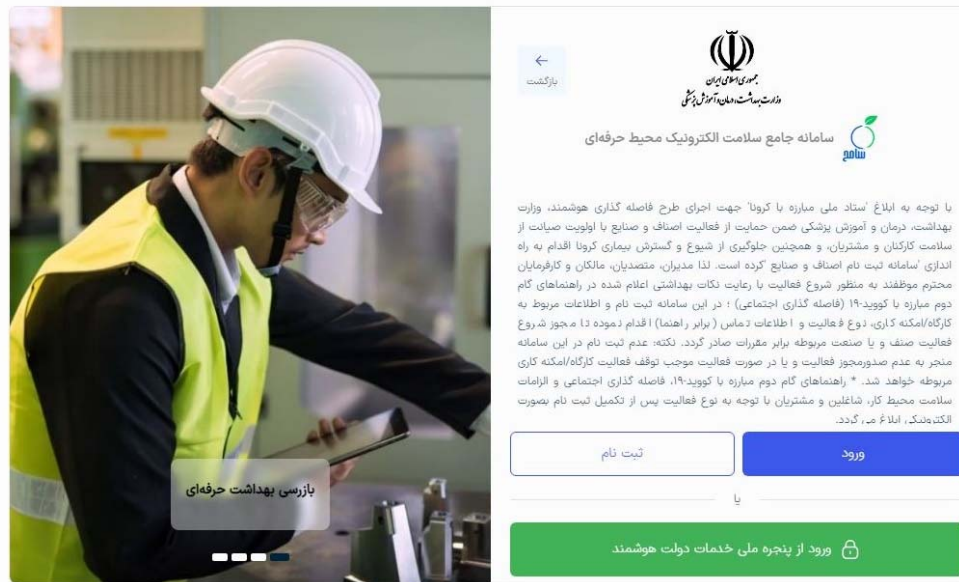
بازگشت

جمهوری اسلامی ایران
وزارت بهداشت، درمان و آموزش پزشکی

سامانه جامع سلامت الکترونیک محیط حرفه‌ای

سامح

با توجه به ابلاغ 'ستاد ملی مبارزه با کرونا' جهت اجرای طرح فاصله گذاری هوشمند، وزارت بهداشت، درمان و آموزش پزشکی ضمن حمایت از فعالیت اصناف و صنایع با اولویت صیانت از سلامت کارکنان و مشتریان، و همچنین جلوگیری از شیوع و گسترش بیماری کرونا اقدام به راه اندازی 'سامانه ثبت نام اصناف و صنایع کرده است. لذا مدیران، متصدیان، مالکان و کارفرمایان محترم موظفند به منظور شروع فعالیت با رعایت نکات بهداشتی اعلام شده در راهنماهای گام دوم مبارزه با کووید-۱۹ (فاصله گذاری اجتماعی) ؛ در این سامانه ثبت نام و اطلاعات مربوط به کارگاه/امکنه کاری، نوع فعالیت و اطلاعات تماس ( برابر راهنما) اقدام نموده تا مجوز شروع فعالیت صنف و یا صنعت مربوطه برابر مقررات صادر گردد. نکته: عدم ثبت نام در این سامانه منجر به عدم صدورمجوز فعالیت و یا در صورت فعالیت موجب توقف فعالیت کارگاه/امکنه کاری مربوطه خواهد شد. * راهنماهای گام دوم مبارزه با کووید-۱۹، فاصله گذاری اجتماعی و الزامات سلامت محیط کار، شاغلین و مشتریان با توجه به نوع فعالیت پس از تکمیل ثبت نام بصورت الکترونیک ابلاغ می گردد.

ورود

ثبت نام

یا

ورود از پنجره ملی خدمات دولت هوشمند

بازرسی بهداشت حرفه‌ای